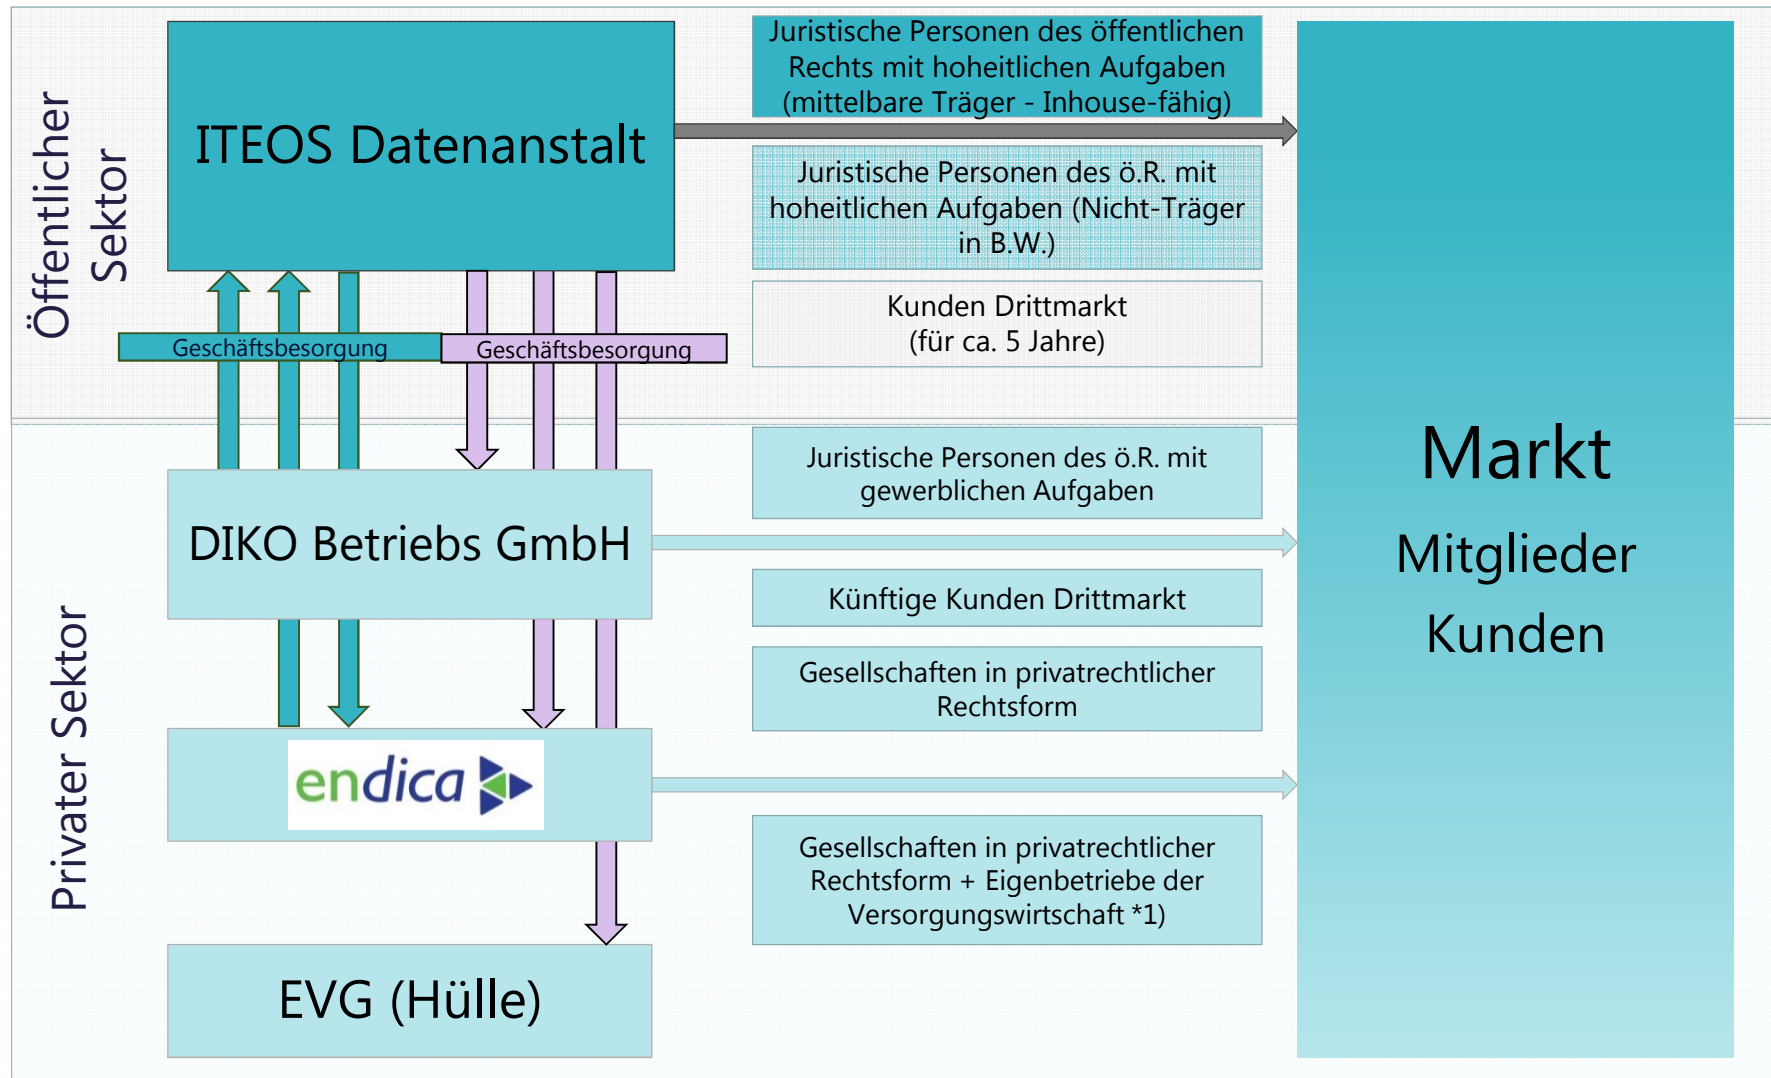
Öffentlicher Sektor

ITEOS Datenanstalt

Juristische Personen des öffentlichen Rechts mit hoheitlichen Aufgaben (mittelbare Träger - Inhouse-fähig)

Juristische Personen des ö.R. mit hoheitlichen Aufgaben (Nicht-Träger in B.W.)

Kunden Drittmarkt (für ca. 5 Jahre)

Geschäftsbesorgung

Geschäftsbesorgung

Markt

Mitglieder

Kunden

Privater Sektor

Juristische Personen des ö.R. mit gewerblichen Aufgaben

DIKO Betriebs GmbH

Künftige Kunden Drittmarkt

Gesellschaften in privatrechtlicher Rechtsform

endica

Gesellschaften in privatrechtlicher Rechtsform + Eigenbetriebe der Versorgungswirtschaft *1)

EVG (Hülle)